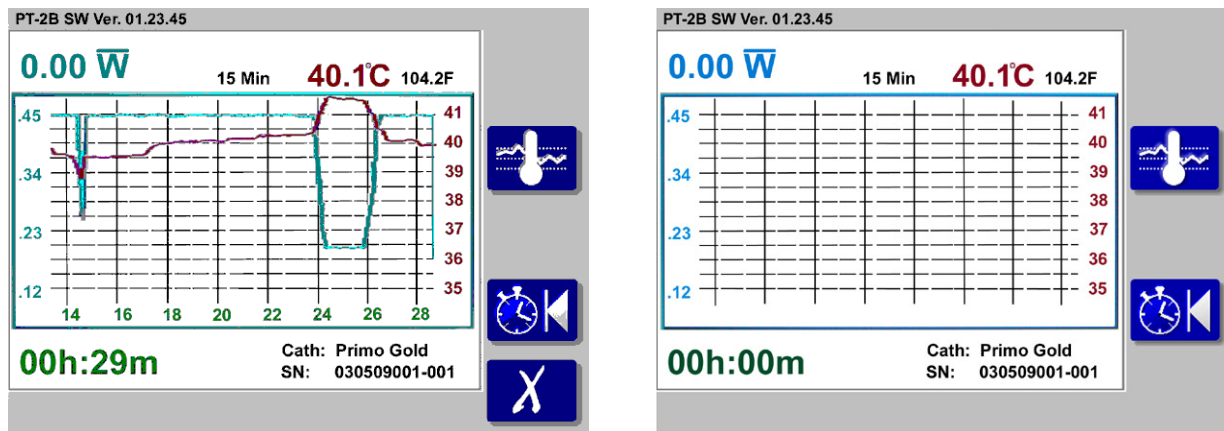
PT-2B SW Ver. 01.23.45

0.00 $\overline{W}$ 15 Min 40.1°C 104.2F

.45
.34
.23
.12

41
40
39
38
37
36
35

14 16 18 20 22 24 26 28

00h:29m

Cath: Primo Gold
SN: 030509001-001

PT-2B SW Ver. 01.23.45

0.00 $\overline{W}$ 15 Min 40.1°C 104.2F

.45
.34
.23
.12

41
40
39
38
37
36
35

00h:00m

Cath: Primo Gold
SN: 030509001-001